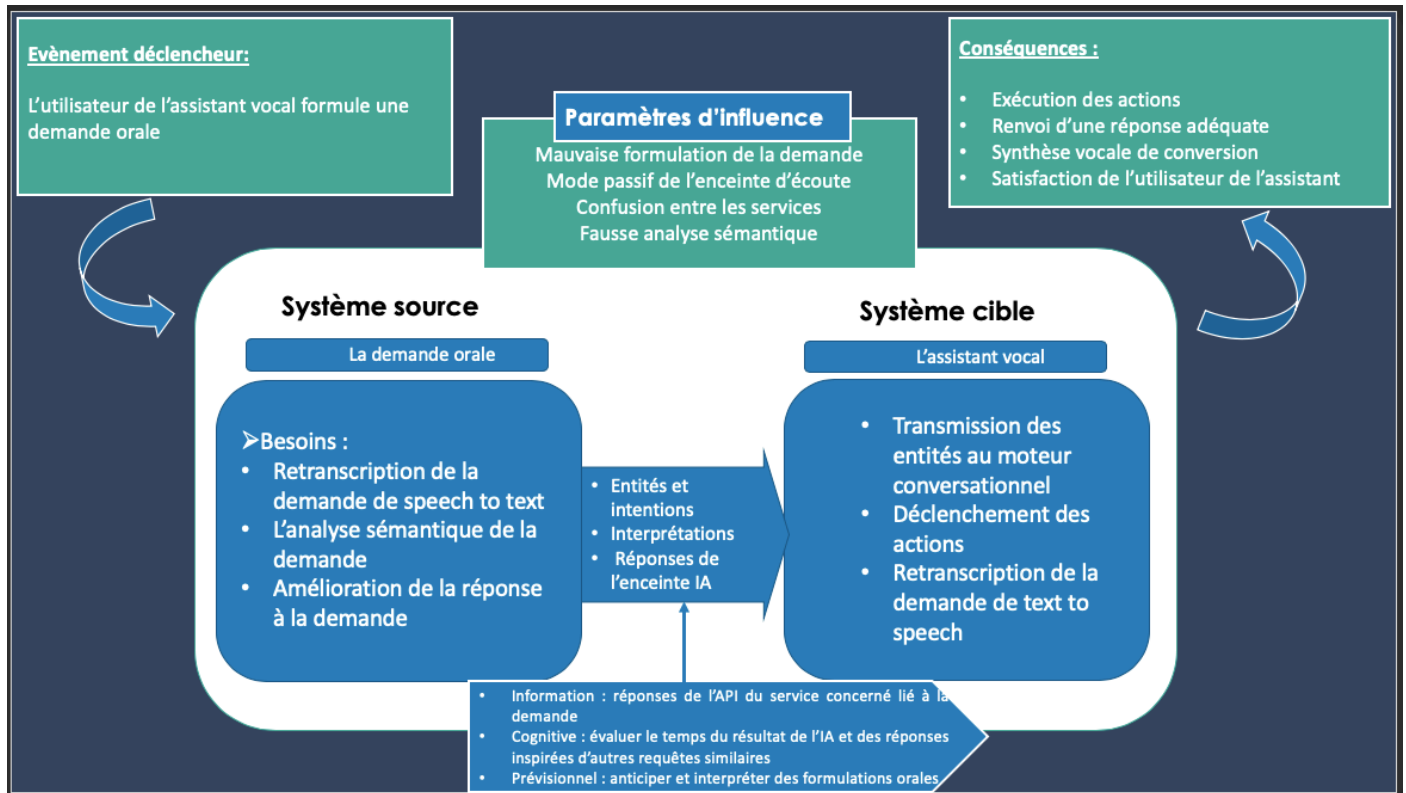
Evènement déclencheur:

L'utilisateur de l'assistant vocal formule une demande orale

Paramètres d'influence

Mauvaise formulation de la demande
Mode passif de l'enceinte d'écoute
Confusion entre les services
Fausse analyse sémantique

Conséquences :

- Exécution des actions
- Renvoi d'une réponse adéquate
- Synthèse vocale de conversion
- Satisfaction de l'utilisateur de l'assistant

Système source

La demande orale

➢Besoins :
- Retranscription de la demande de speech to text
- L'analyse sémantique de la demande
- Amélioration de la réponse à la demande

- Entités et intentions
- Interprétations
- Réponses de l'enceinte IA

Système cible

L'assistant vocal

- Transmission des entités au moteur conversationnel
- Déclenchement des actions
- Retranscription de la demande de text to speech

- Information : réponses de l'API du service concerné lié à la demande
- Cognitive : évaluer le temps du résultat de l'IA et des réponses inspirées d'autres requêtes similaires
- Prévisionnel : anticiper et interpréter des formulations orales